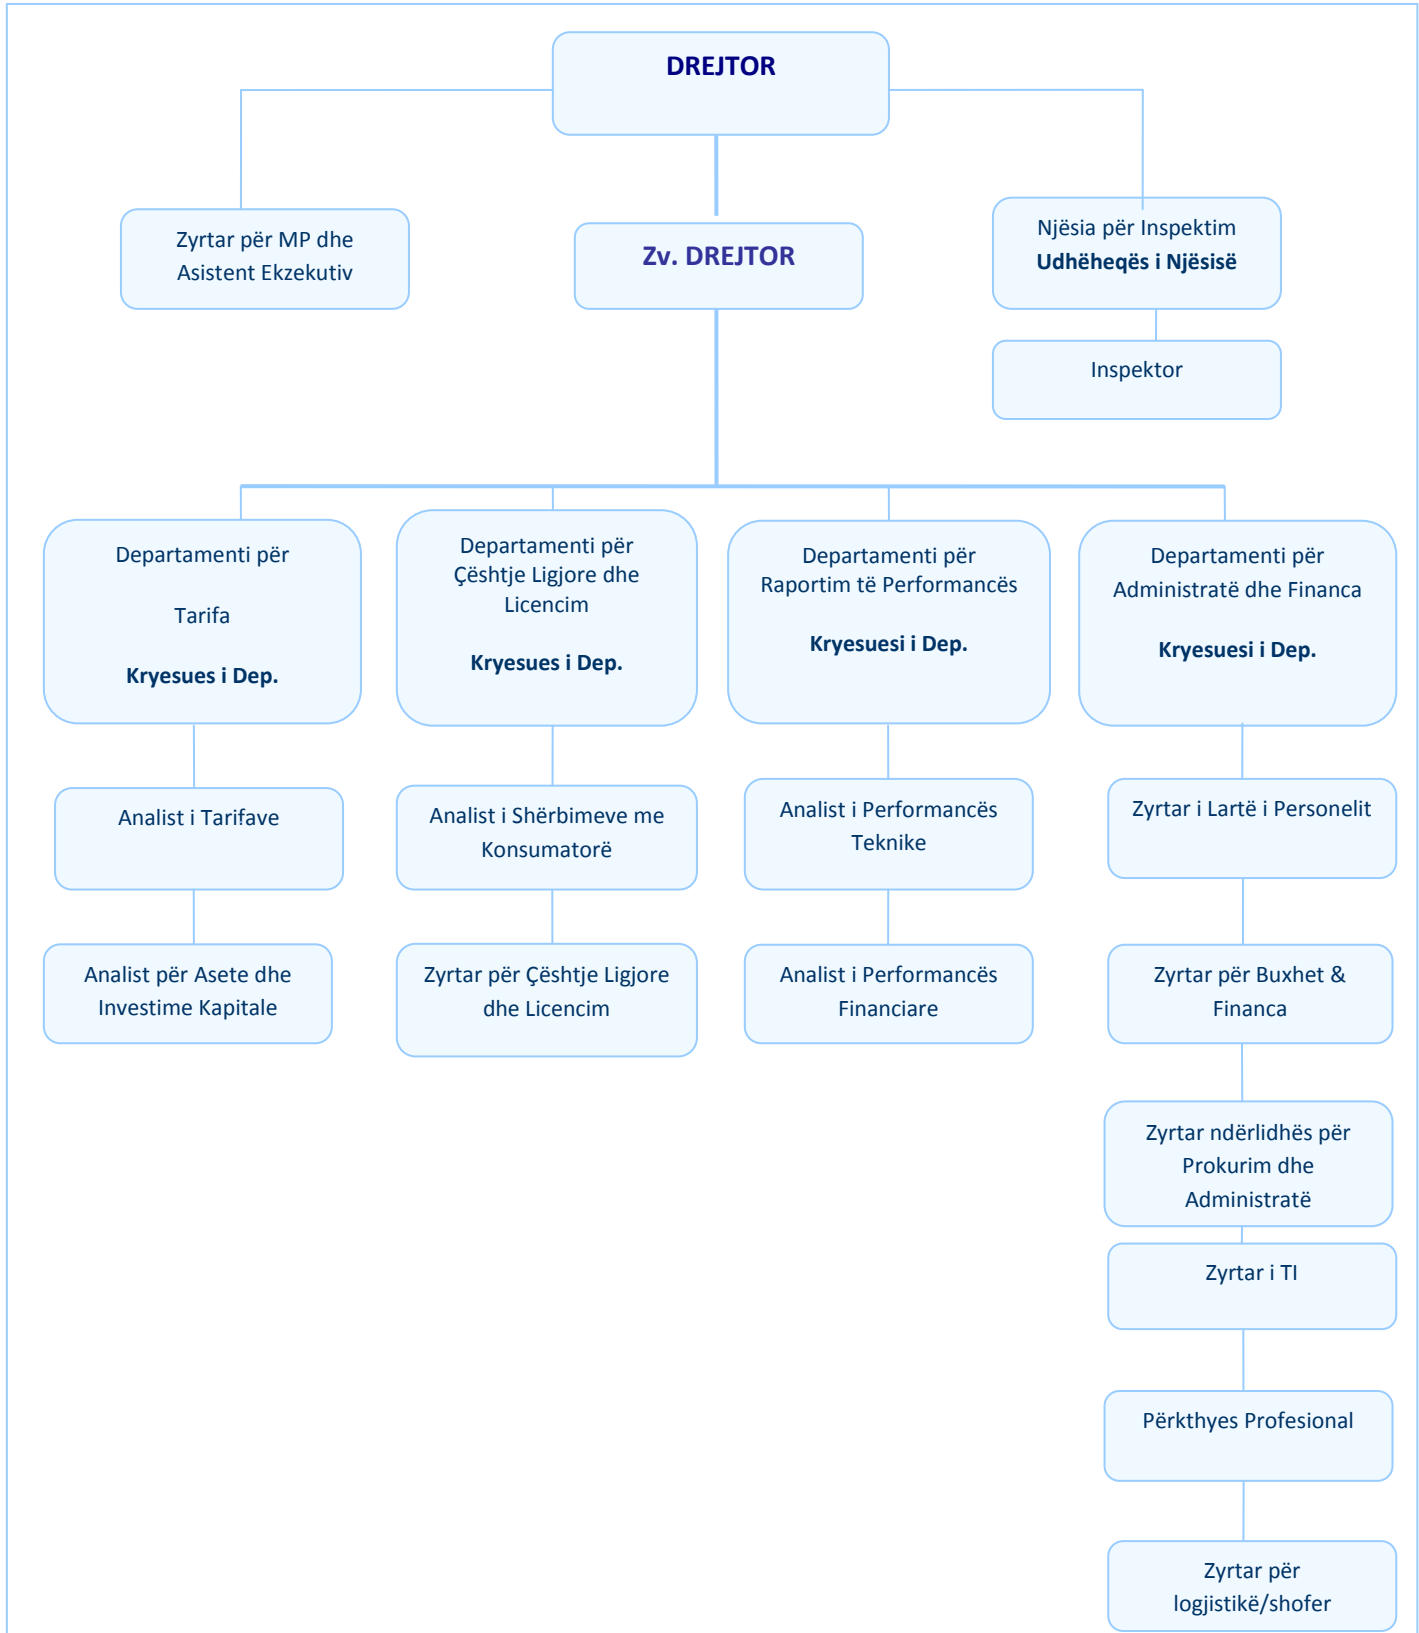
DREJTOR

Zyrtar për MP dhe Asistent Ekzekutiv

Zv. DREJTOR

Njësia për Inspektim
Udhëheqës i Njësisë

Inspektor

Departamenti për

Tarifa

Kryesues i Dep.

Departamenti për Çështje Ligjore dhe Licencim

Kryesues i Dep.

Departamenti për Raportim të Performancës

Kryesuesi i Dep.

Departamenti për Administratë dhe Financa

Kryesuesi i Dep.

Analist i Tarifave

Analist për Asete dhe Investime Kapitale

Analist i Shërbimeve me Konsumatorë

Zyrtar për Çështje Ligjore dhe Licencim

Analist i Performancës Teknike

Analist i Performancës Financiare

Zyrtar i Lartë i Personelit

Zyrtar për Buxhet & Financa

Zyrtar ndërlidhës për Prokurim dhe Administratë

Zyrtar i TI

Përkthyes Profesional

Zyrtar për logjistikë/shofer